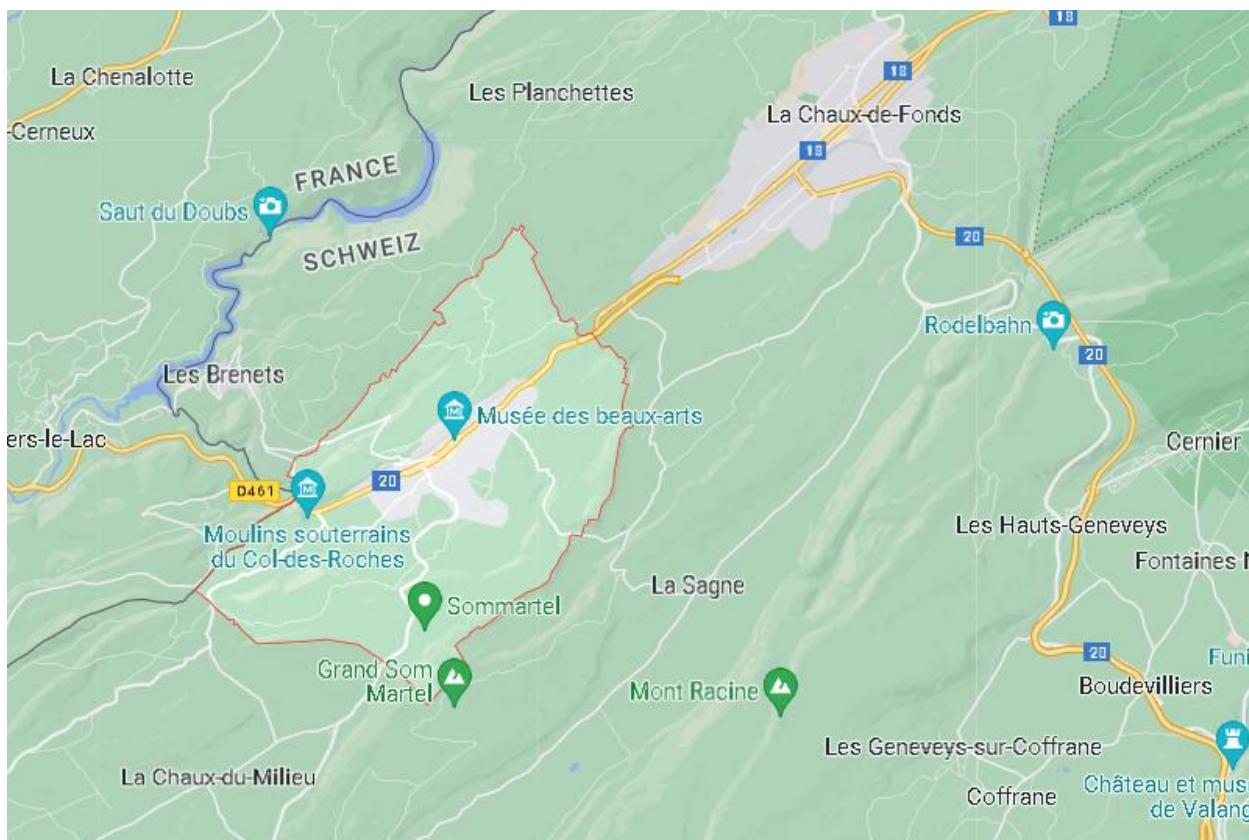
18

La Chenalotte

Les Planchettes

18

La Chaux-de-Fonds

-Cerneux

18

FRANCE

Saut du Doubs

SCHWEIZ

20

Rodelbahn

20

Les Brenets

Musée des beaux-arts

ers-le-Lac

Cernier

D461

20

Moulins souterrains du Col-des-Roches

Les Hauts-Geneveys

Fontaines N

La Sagne

Sommartel

Funi

20

Grand Som Martel

Boudevilliers

Mont Racine

Les Geneveys-sur-Coffrane

La Chaux-du-Milieu

Coffrane

Château et mus de Valang